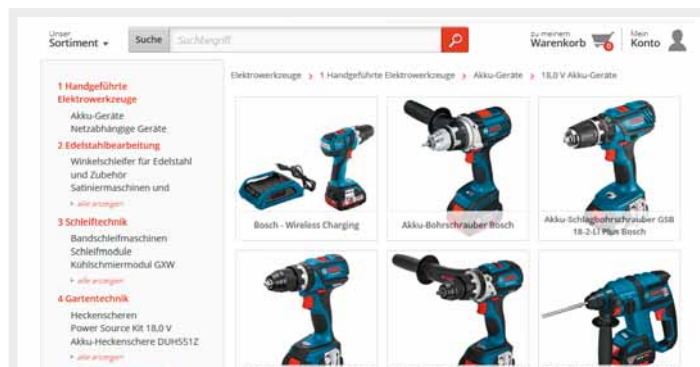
Unser
Sortiment

Suche

Suchbegriff

zu meinem
Warenkorb

0

Mein
Konto

1 Handgeführte Elektrowerkzeuge
Akku-Geräte
Netzabhängige Geräte

2 Edelstahlbearbeitung
Winkelschleifer für Edelstahl und Zubehör
Satiniermaschinen und
alle anzeigen

3 Schleiftechnik
Bandschleifmaschinen
Schleifmodule
Kühlschmiermodul GXW
alle anzeigen

4 Gartentechnik
Heckenscheren
Power Source Kit 18,0 V
Akku-Heckenschere DUH551Z
alle anzeigen

Elektrowerkzeuge › 1 Handgeführte Elektrowerkzeuge › Akku-Geräte › 18,0 V Akku-Geräte

Bosch - Wireless Charging

Akku-Bohrschrauber Bosch

Akku-Schlagbohrschrauber GSB 18-2-LI Plus Bosch